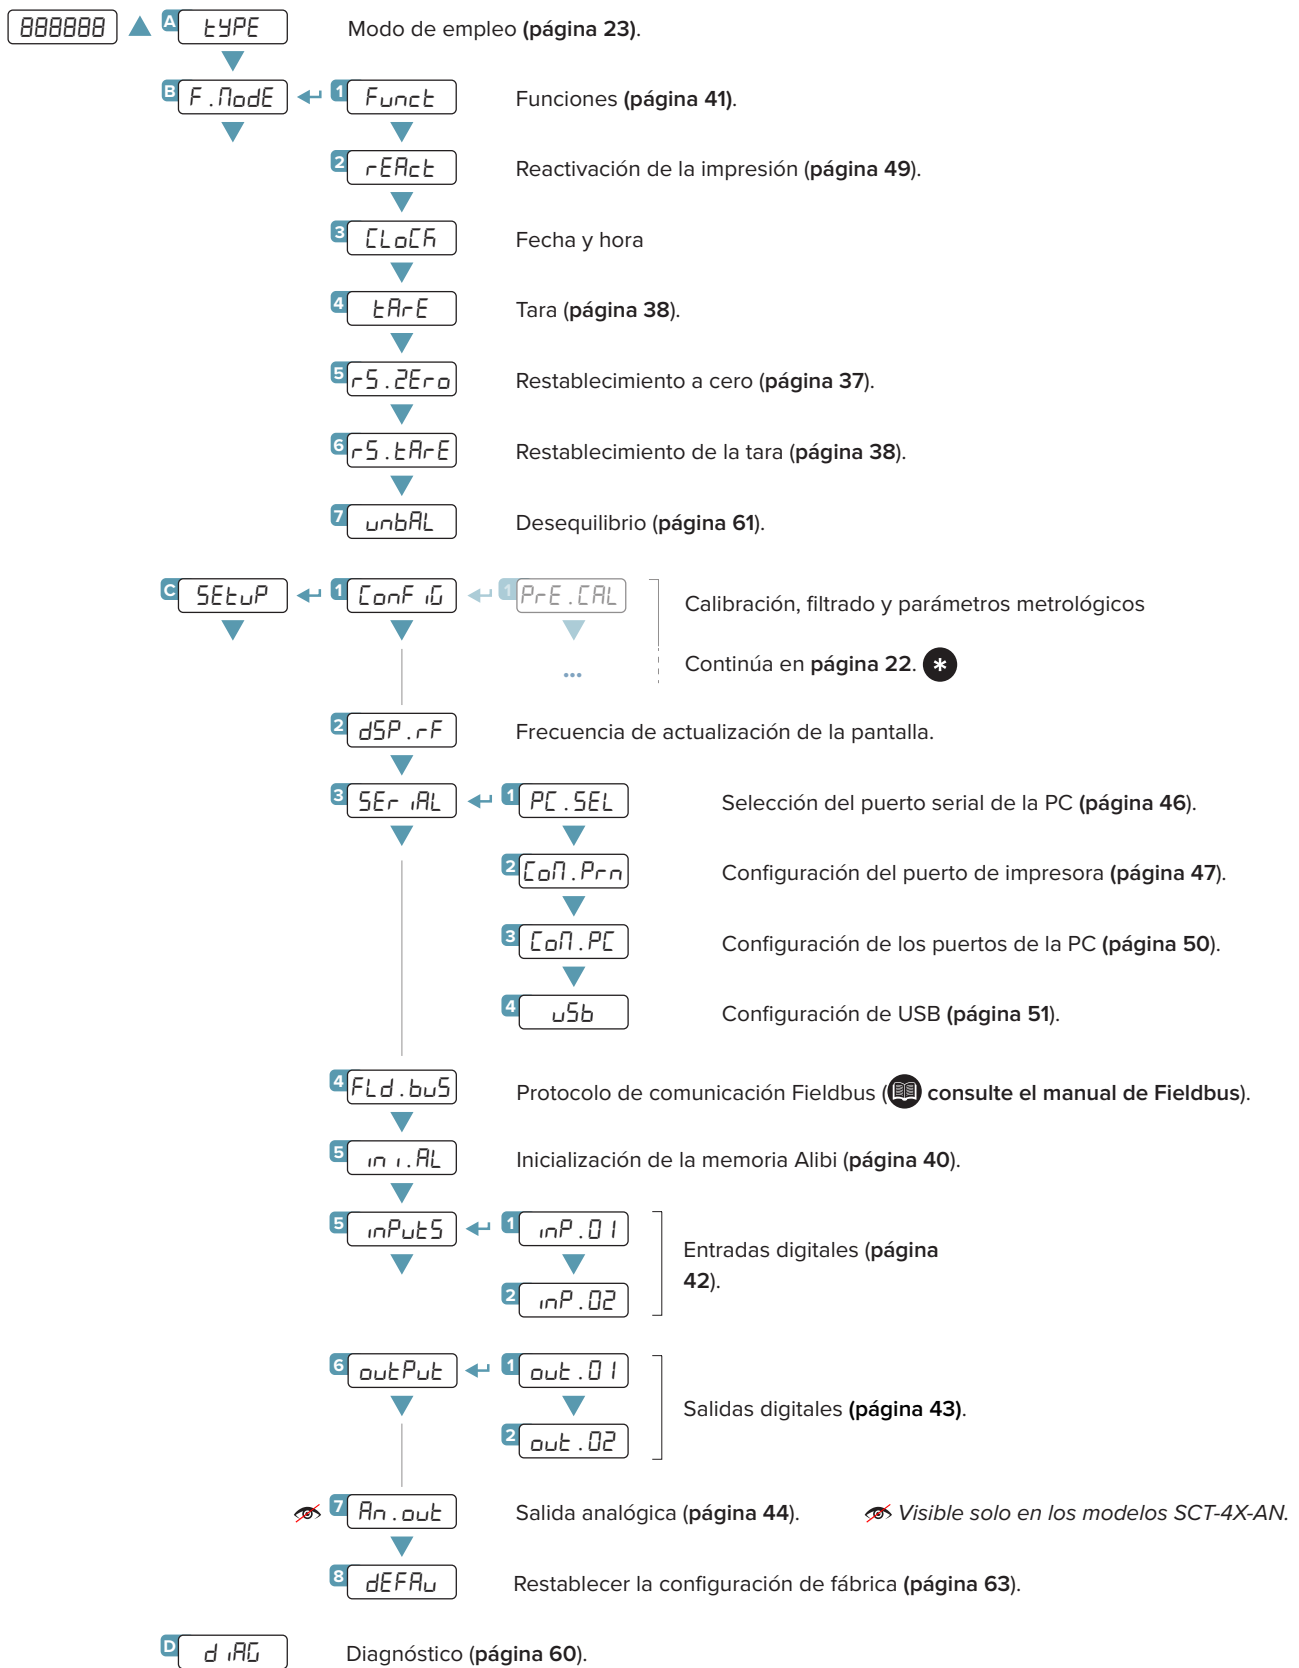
888888 A tYPE Modo de empleo (página 23).

B F.ModE 1 Funct Funciones (página 41).

2 rEAct Reactivación de la impresión (página 49).

3 CLoCh Fecha y hora

4 tArE Tara (página 38).

5 r5.2Ero Restablecimiento a cero (página 37).

6 r5.tArE Restablecimiento de la tara (página 38).

7 unbAL Desequilibrio (página 61).

C SEtuP 1 ConF iG 1 PrE.CAL ... Calibración, filtrado y parámetros metrológicos

Continúa en página 22.

2 dSP.rF Frecuencia de actualización de la pantalla.

3 SEr iAL 1 PC.SEL Selección del puerto serial de la PC (página 46).

2 CoM.Prn Configuración del puerto de impresora (página 47).

3 CoM.PC Configuración de los puertos de la PC (página 50).

4 uSb Configuración de USB (página 51).

4 FLd.buS Protocolo de comunicación Fieldbus ( consulte el manual de Fieldbus).

5 ini.AL Inicialización de la memoria Alibi (página 40).

5 inPutS 1 inP.01 2 inP.02 Entradas digitales (página 42).

6 outPut 1 out.01 2 out.02 Salidas digitales (página 43).

7 An.out Salida analógica (página 44). Visible solo en los modelos SCT-4X-AN.

8 dEFAu Restablecer la configuración de fábrica (página 63).

D d iAG Diagnóstico (página 60).